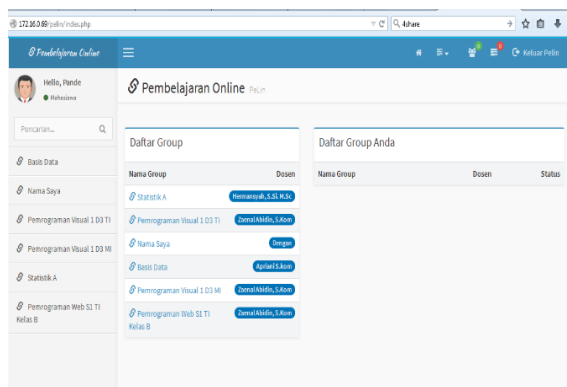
172.16.0.69/pelin/index.php

4shared

Pembelajaran Online

Keluar Pelin

Hello, Pande

Mahasiswa

Pencarian...

Basis Data

Nama Saya

Pemrograman Visual 1 D3 TI

Pemrograman Visual 1 D3 MI

Statistik A

Pemrograman Web S1 TI Kelas B

Pembelajaran Online Pelin

Daftar Group

| Nama Group | Dosen |
|---|---|
| Statistik A | Hermansyah, S.Si, M.Sc |
| Pemrograman Visual 1 D3 TI | Zaenal Abidin, S.Kom |
| Nama Saya | Dengan |
| Basis Data | Aprilani S.Kom |
| Pemrograman Visual 1 D3 MI | Zaenal Abidin, S.Kom |
| Pemrograman Web S1 TI Kelas B | Zaenal Abidin, S.Kom |

Daftar Group Anda

| Nama Group | Dosen | Status |
|---|---|---|